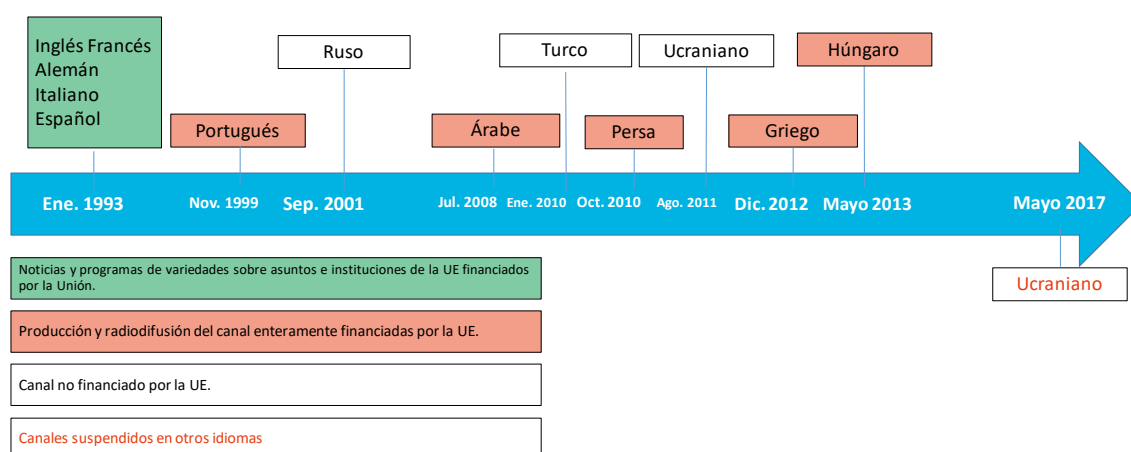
Inglés Francés
Alemán
Italiano
Español

Portugués

Ruso

Árabe

Turco

Persa

Ucraniano

Griego

Húngaro

Ene. 1993 Nov. 1999 Sep. 2001 Jul. 2008 Ene. 2010 Oct. 2010 Ago. 2011 Dic. 2012 Mayo 2013 Mayo 2017

Ucraniano

Noticias y programas de variedades sobre asuntos e instituciones de la UE financiados por la Unión.

Producción y radiodifusión del canal enteramente financiadas por la UE.

Canal no financiado por la UE.

Canales suspendidos en otros idiomas